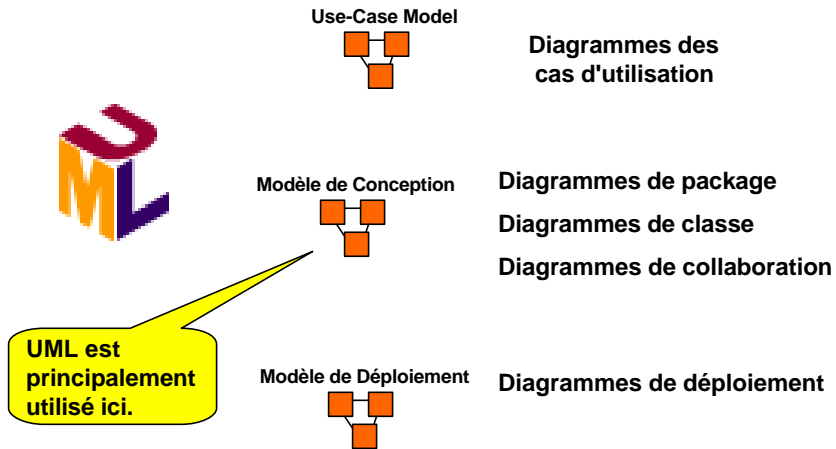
Use-Case Model

Diagrammes des cas d'utilisation

UML

Modèle de Conception

Diagrammes de package

Diagrammes de classe

Diagrammes de collaboration

UML est principalement utilisé ici.

Modèle de Déploiement

Diagrammes de déploiement